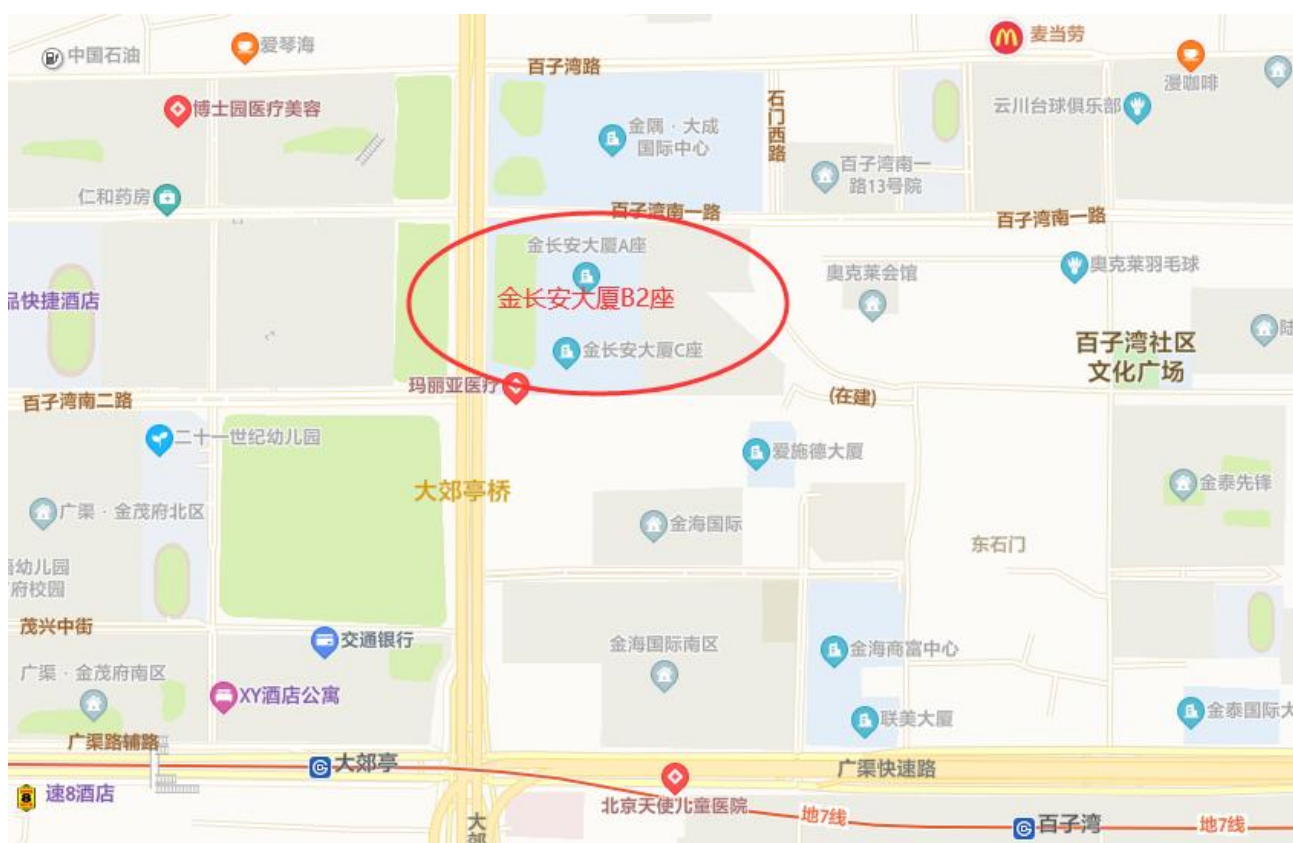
中国石油
爱琴海
麦当劳
百子湾路
漫咖啡
博士园医疗美容
金隅·大成国际中心
石门西路
云川台球俱乐部
百子湾南一路13号院
仁和药房
百子湾南一路
百子湾南一路
金长安大厦A座
奥克莱会馆
奥克莱羽毛球
品快捷酒店
金长安大厦B2座
金长安大厦C座
百子湾社区文化广场
玛丽亚医疗
百子湾南二路
(在建)
二十一世纪幼儿园
爱施德大厦
大郊亭桥
广渠·金茂府北区
金海国际
金泰先锋
幼儿园
府校园
东石门
茂兴中街
交通银行
金海国际南区
金海商富中心
广渠·金茂府南区
XY酒店公寓
联美大厦
金泰国际大
广渠路辅路
大郊亭
广渠快速路
速8酒店
北京天使儿童医院
地7线
百子湾
地7线
大郊